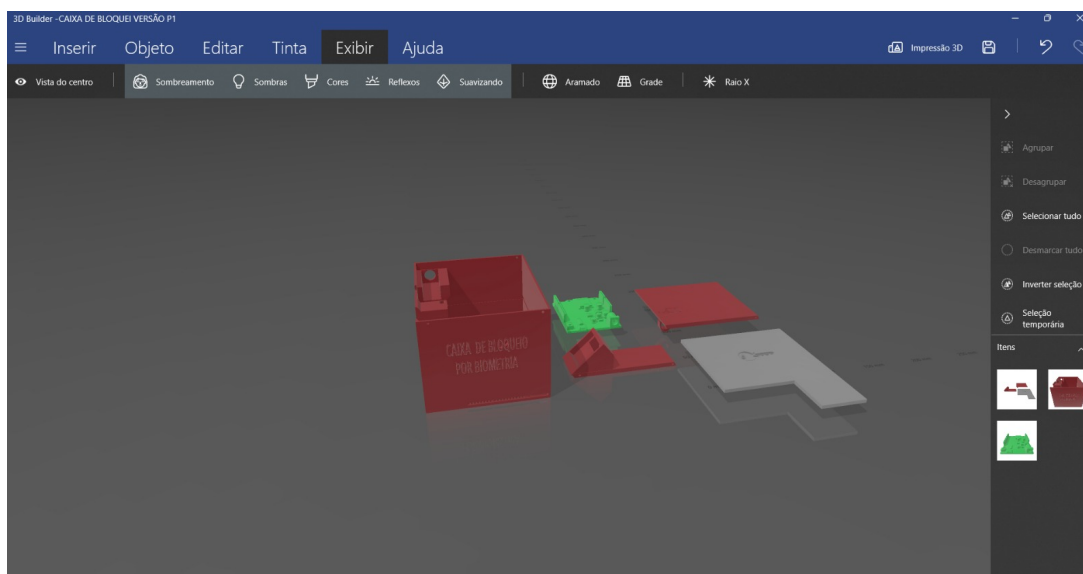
3D Builder -CAIXA DE BLOQUEI VERSÃO P1

Inserir Objeto Editar Tinta Exibir Ajuda

Impressão 3D

Vista do centro Sombreamento Sombras Cores Reflexos Suavizando Aramado Grade Raio X

Agrupar
Desagrupar
Selecionar tudo
Desmarcar tudo
Inverter seleção
Seleção temporária

Itens

CAIXA DE BLOQUEIO POR BIOMETRIA